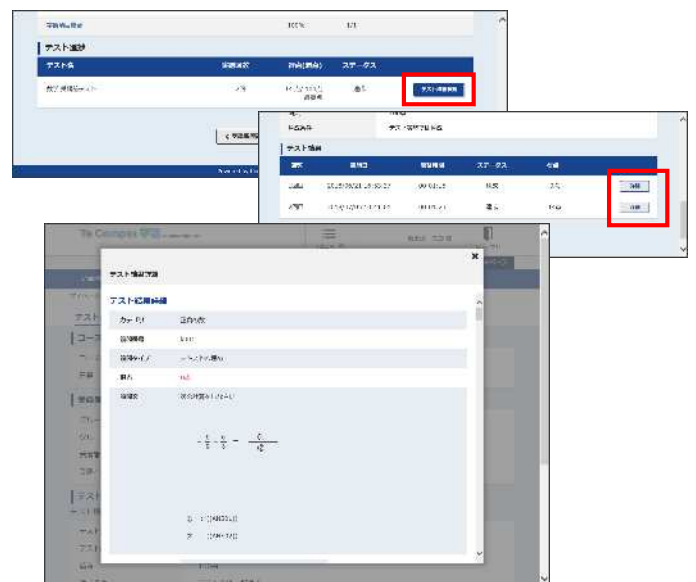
テスト進捗

| テスト名 | | | ステータス |
|---|---|---|---|
| | | | |

テスト履歴

| | | | ステータス | |
|---|---|---|---|---|
| | | | | |
| | | | | |

Te Compass

テスト結果詳細

テスト結果詳細

| | |
|---|---|
| カテゴリ | |
| 設問種類 | |
| 設問タイプ | |
| 得点 | |
| 問題文 | |

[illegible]